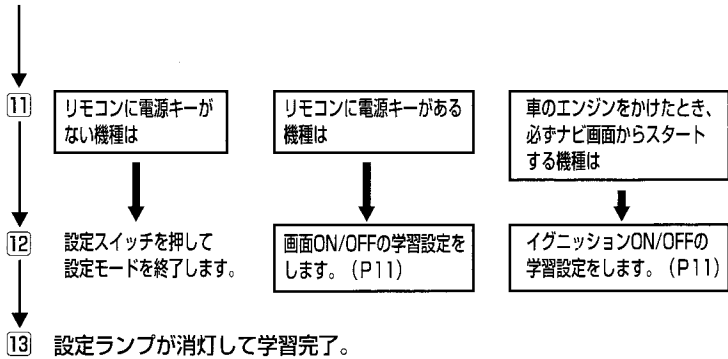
11

リモコンに電源キーがない機種は

リモコンに電源キーがある機種は

車のエンジンをかけたとき、必ずナビ画面からスタートする機種は

12

設定スイッチを押して設定モードを終了します。

画面ON/OFFの学習設定をします。（P11）

イグニッションON/OFFの学習設定をします。（P11）

13 設定ランプが消灯して学習完了。